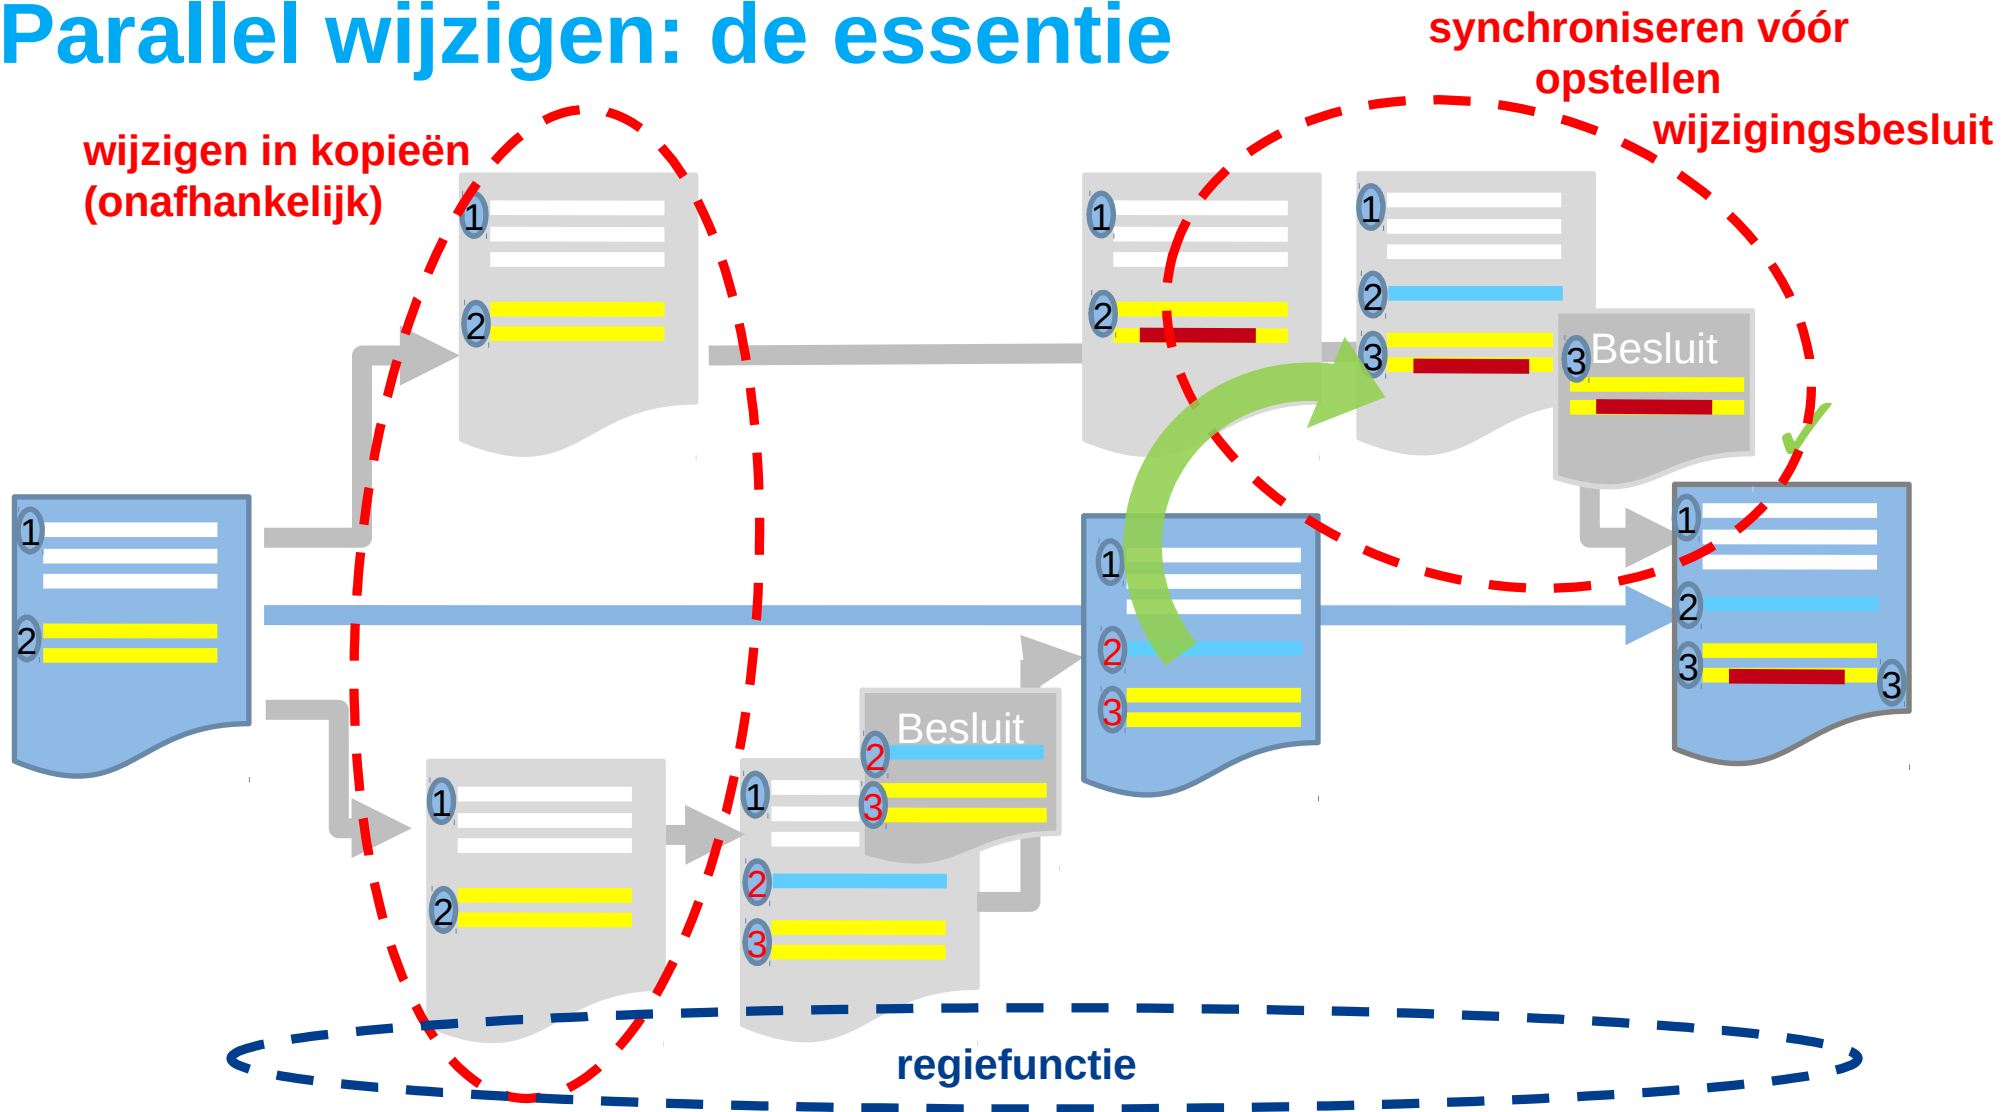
Parallel wijzigen: de essentie

synchroniseren vóór opstellen wijzigingsbesluit

wijzigen in kopieën (onafhankelijk)

1
2

1
2

1
2

1
2
3

3 Besluit

1
2
3

1
2
3
3

1
2

1
2
3

Besluit
2
3

regiefunctie